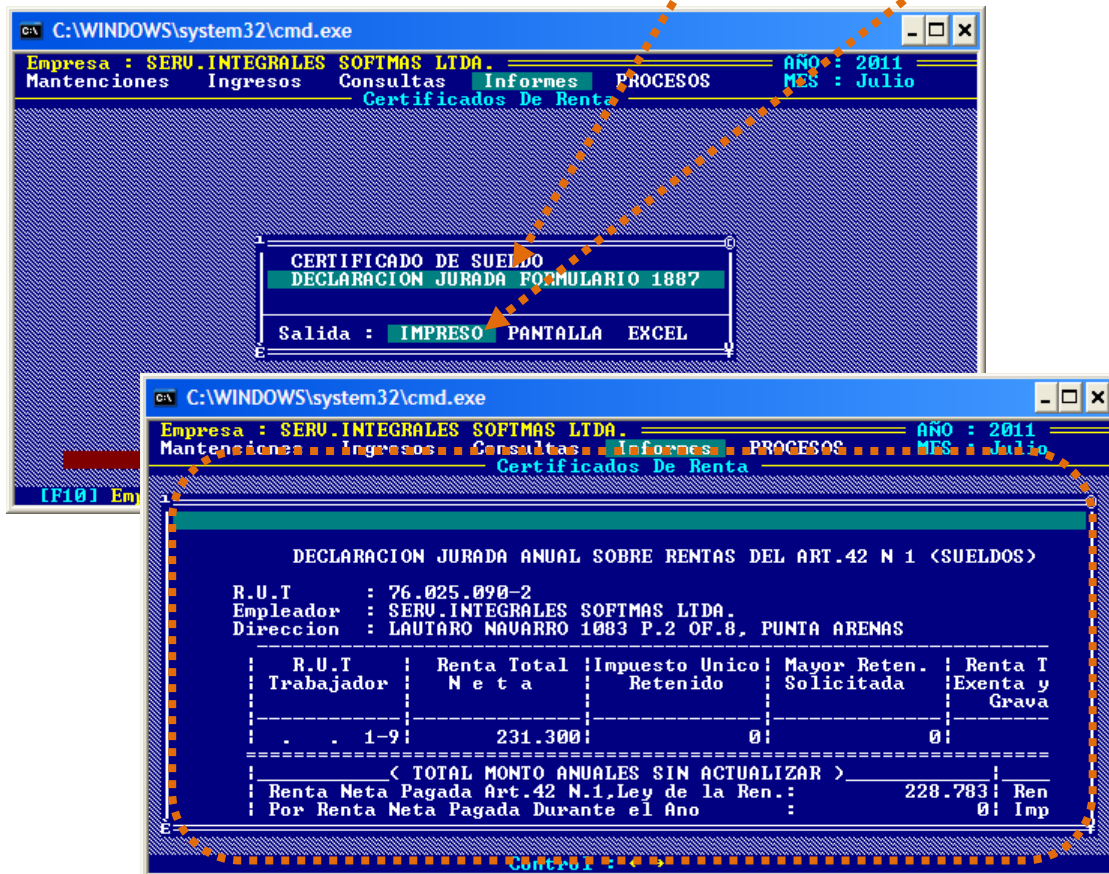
C:\WINDOWS\system32\cmd.exe

Empresa : SERV.INTEGRALES SOFTMAS LTDA. AÑO : 2011
Mantenciones Ingresos Consultas Informes PROCESOS MES : Julio
Certificados De Renta

CERTIFICADO DE SUELDO
DECLARACION JURADA FORMULARIO 1887

Salida : IMPRESO PANTALLA EXCEL

[F10] Em

C:\WINDOWS\system32\cmd.exe

Empresa : SERV.INTEGRALES SOFTMAS LTDA. AÑO : 2011
Mantenciones Ingresos Consultas Informes PROCESOS MES : Julio
Certificados De Renta

DECLARACION JURADA ANUAL SOBRE RENTAS DEL ART.42 N 1 (SUELDOS)

R.U.T : 76.025.090-2
Empleador : SERV.INTEGRALES SOFTMAS LTDA.
Direccion : LAUTARO NAVARRO 1083 P.2 OF.8, PUNTA ARENAS

| R.U.T Trabajador | Renta Total N e t a | Impuesto Unico Retenido | Mayor Reten. Solicitada | Renta T Exenta y Grava |
|---|---|---|---|---|
| . . 1-9 | 231.300 | 0 | 0 | |

( TOTAL MONTO ANUALES SIN ACTUALIZAR )
Renta Neta Pagada Art.42 N.1,Ley de la Ren.: 228.783 Ren
Por Renta Neta Pagada Durante el Ano : 0 Imp

Control : ← →